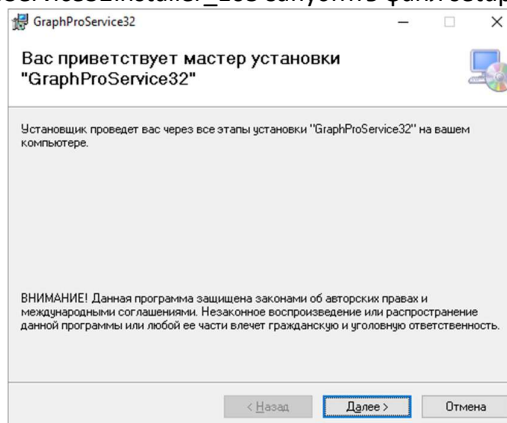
GraphProService32

Вас приветствует мастер установки "GraphProService32"

Установщик проведет вас через все этапы установки "GraphProService32" на вашем компьютере.

ВНИМАНИЕ! Данная программа защищена законами об авторских правах и международными соглашениями. Незаконное воспроизведение или распространение данной программы или любой ее части влечет гражданскую и уголовную ответственность.

< Назад | Далее > | Отмена